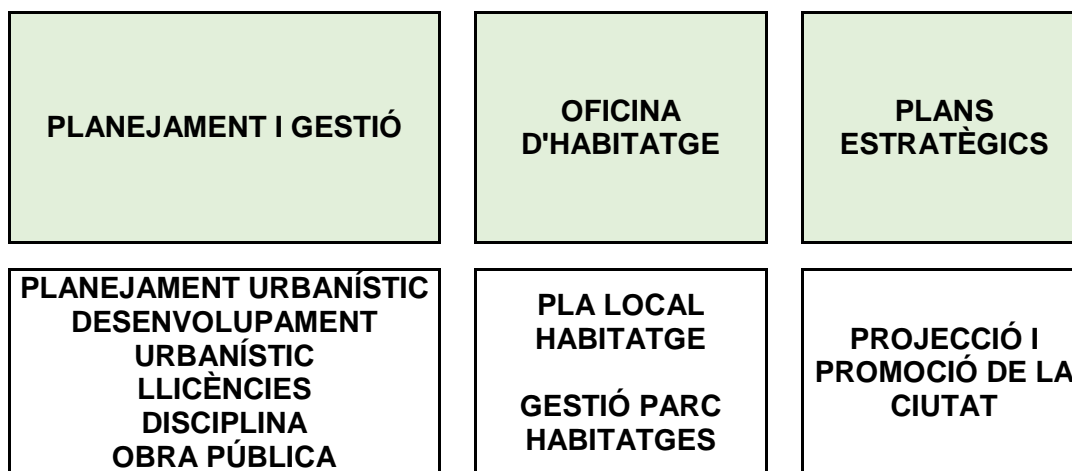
PLANEJAMENT I GESTIÓ

OFICINA D'HABITATGE

PLANS ESTRATÈGICS

PLANEJAMENT URBANÍSTIC
DESENVOLUPAMENT URBANÍSTIC
LLICÈNCIES
DISCIPLINA
OBRA PÚBLICA

PLA LOCAL HABITATGE

GESTIÓ PARC HABITATGES

PROJECCIÓ I PROMOCIÓ DE LA CIUTAT